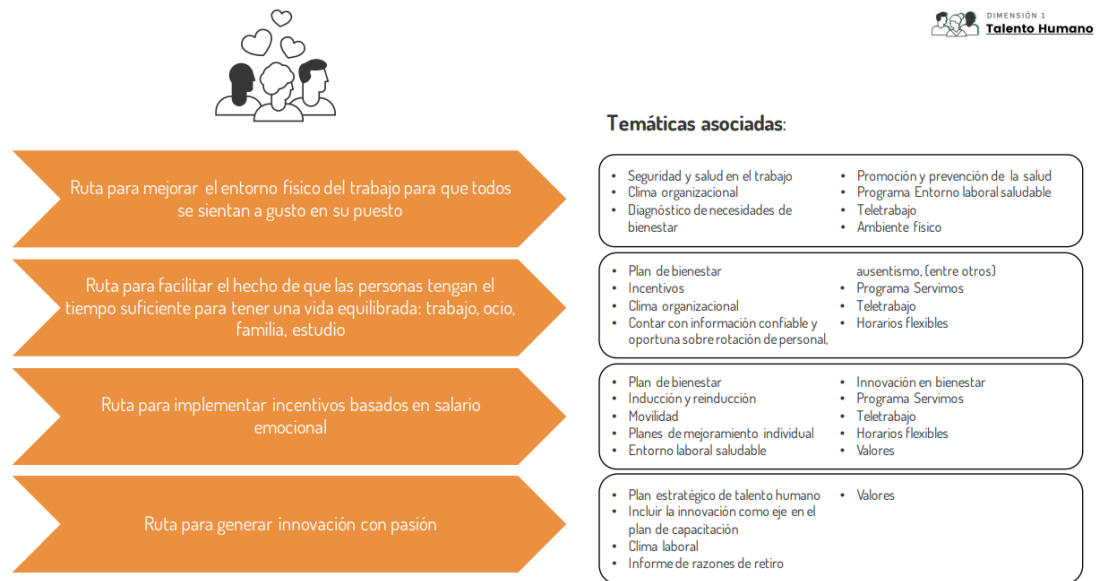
DIMENSIÓN 1
Talento Humano

Temáticas asociadas:

Ruta para mejorar el entorno físico del trabajo para que todos se sientan a gusto en su puesto

- Seguridad y salud en el trabajo
- Clima organizacional
- Diagnóstico de necesidades de bienestar
- Promoción y prevención de la salud
- Programa Entorno laboral saludable
- Teletrabajo
- Ambiente físico

Ruta para facilitar el hecho de que las personas tengan el tiempo suficiente para tener una vida equilibrada: trabajo, ocio, familia, estudio

- Plan de bienestar
- Incentivos
- Clima organizacional
- Contar con información confiable y oportuna sobre rotación de personal, ausentismo, (entre otros)
- Programa Servimos
- Teletrabajo
- Horarios flexibles

Ruta para implementar incentivos basados en salario emocional

- Plan de bienestar
- Inducción y reinducción
- Movilidad
- Planes de mejoramiento individual
- Entorno laboral saludable
- Innovación en bienestar
- Programa Servimos
- Teletrabajo
- Horarios flexibles
- Valores

Ruta para generar innovación con pasión

- Plan estratégico de talento humano
- Incluir la innovación como eje en el plan de capacitación
- Clima laboral
- Informe de razones de retiro
- Valores